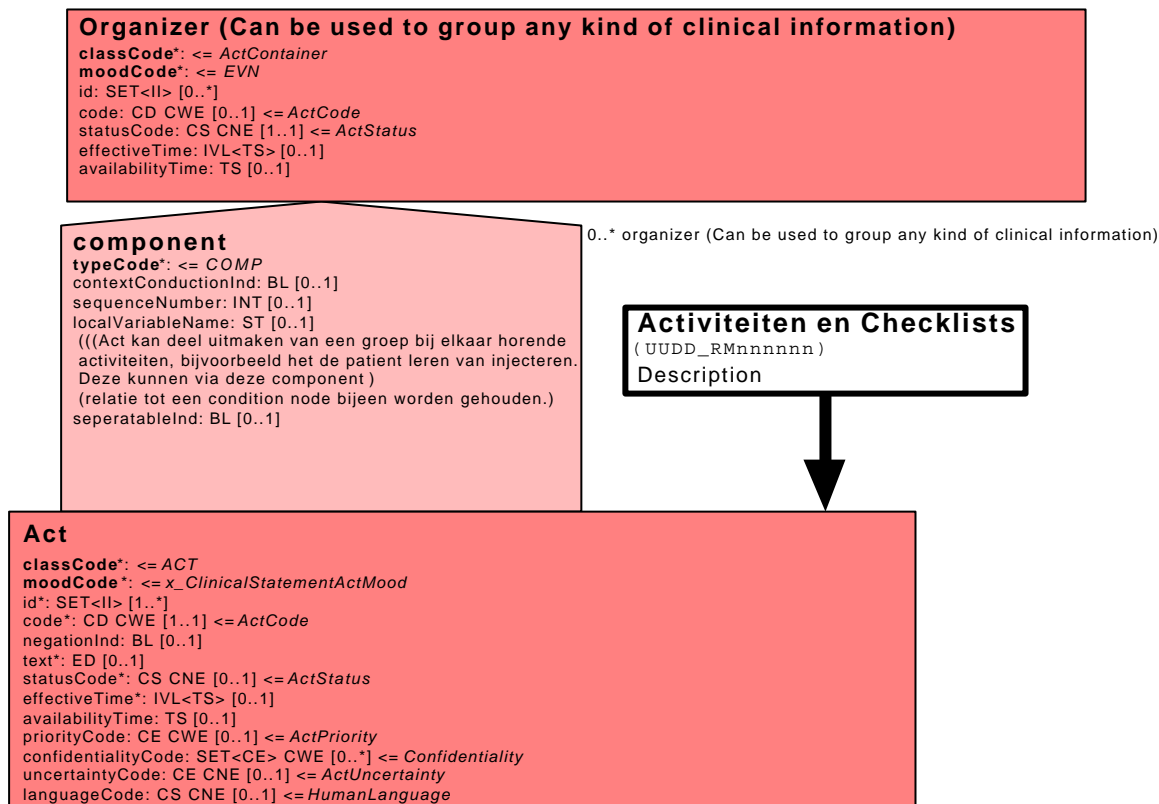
Organizer (Can be used to group any kind of clinical information)
classCode*: <= ActContainer
moodCode*: <= EVN
id: SET<II> [0..*]
code: CD CWE [0..1] <= ActCode
statusCode: CS CNE [1..1] <= ActStatus
effectiveTime: IVL<TS> [0..1]
availabilityTime: TS [0..1]

0..* organizer (Can be used to group any kind of clinical information)

component
typeCode*: <= COMP
contextConductionInd: BL [0..1]
sequenceNumber: INT [0..1]
localVariableName: ST [0..1]
(((Act kan deel uitmaken van een groep bij elkaar horende activiteiten, bijvoorbeeld het de patient leren van injecteren. Deze kunnen via deze component )
(relatie tot een condition node bijeen worden gehouden.)
seperatableInd: BL [0..1]

Activiteiten en Checklists
(UUDD_RMnnnnnn)
Description

Act
classCode*: <= ACT
moodCode*: <= x_ClinicalStatementActMood
id*: SET<II> [1..*]
code*: CD CWE [1..1] <= ActCode
negationInd: BL [0..1]
text*: ED [0..1]
statusCode*: CS CNE [0..1] <= ActStatus
effectiveTime*: IVL<TS> [0..1]
availabilityTime: TS [0..1]
priorityCode: CE CWE [0..1] <= ActPriority
confidentialityCode: SET<CE> CWE [0..*] <= Confidentiality
uncertaintyCode: CE CNE [0..1] <= ActUncertainty
languageCode: CS CNE [0..1] <= HumanLanguage